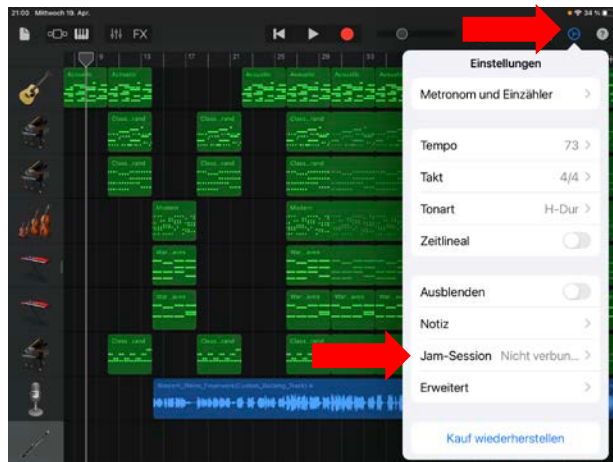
21:00 Mittwoch 19. Apr.

34 %

FX

Acoustic
Acoustic
Acoustic
Acoustic
Acoustic

Class...rand
Class...rand
Class...rand
Class...rand
Class...rand
Class...rand

Modern
Modern

War...aves
War...aves
War...aves
War...aves

Class...rand
Class...rand
Class...rand

Einstellungen

Metronom und Einzähler

Tempo 73

Takt 4/4

Tonart H-Dur

Zeitlineal

Ausblenden

Notiz

Jam-Session Nicht verbun...

Erweitert

Kauf wiederherstellen